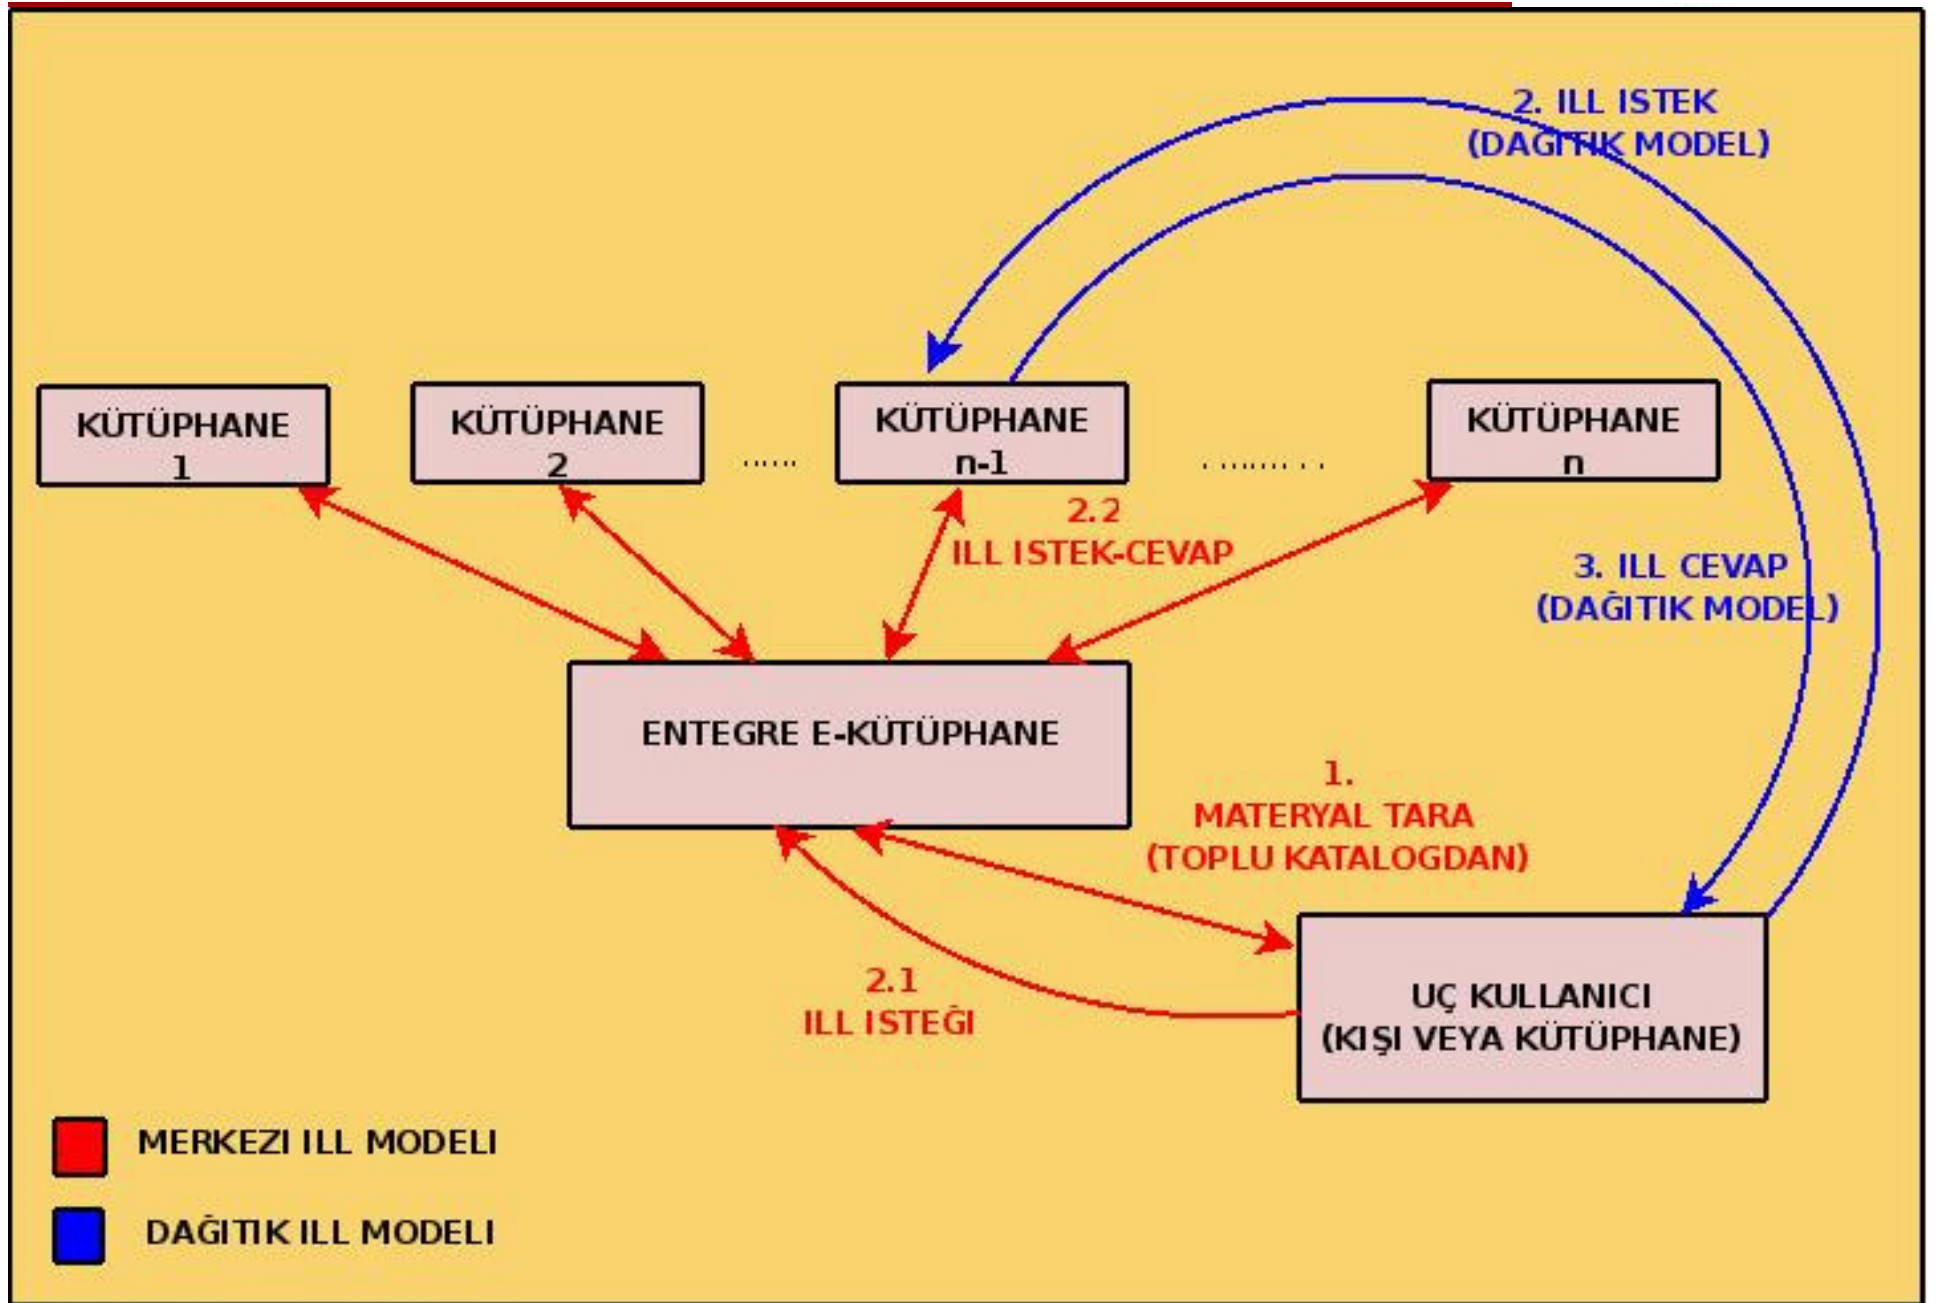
2. ILL ISTEK
(DAĞITIK MODEL)

KÜTÜPHANE 1

KÜTÜPHANE 2

......

KÜTÜPHANE n-1

.........

KÜTÜPHANE n

2.2
ILL ISTEK-CEVAP

3. ILL CEVAP
(DAĞITIK MODEL)

ENTEGRE E-KÜTÜPHANE

1.
MATERYAL TARA
(TOPLU KATALOGDAN)

2.1
ILL ISTEĞI

UÇ KULLANICI
(KIŞI VEYA KÜTÜPHANE)

MERKEZI ILL MODELI

DAĞITIK ILL MODELI